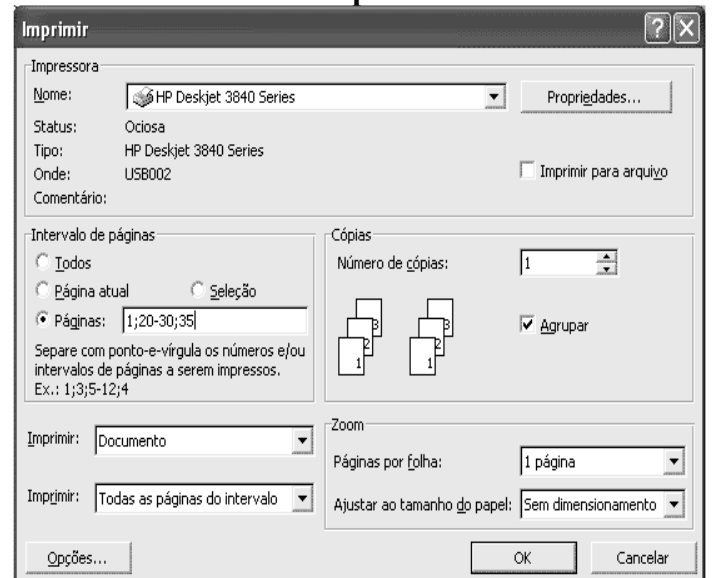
Imprimir

Impressora
Nome: HP Deskjet 3840 Series
Propriedades...
Status: Ociosa
Tipo: HP Deskjet 3840 Series
Onde: USB002
Comentário:
Imprimir para arquivo

Intervalo de páginas
Todos
Página atual
Seleção
Páginas: 1;20-30;35
Separe com ponto-e-vírgula os números e/ou intervalos de páginas a serem impressos. Ex.: 1;3;5-12;4

Cópias
Número de cópias: 1
3 2 1 3 2 1
Agrupar

Imprimir: Documento
Imprimir: Todas as páginas do intervalo

Zoom
Páginas por folha: 1 página
Ajustar ao tamanho do papel: Sem dimensionamento

Opções...
OK
Cancelar